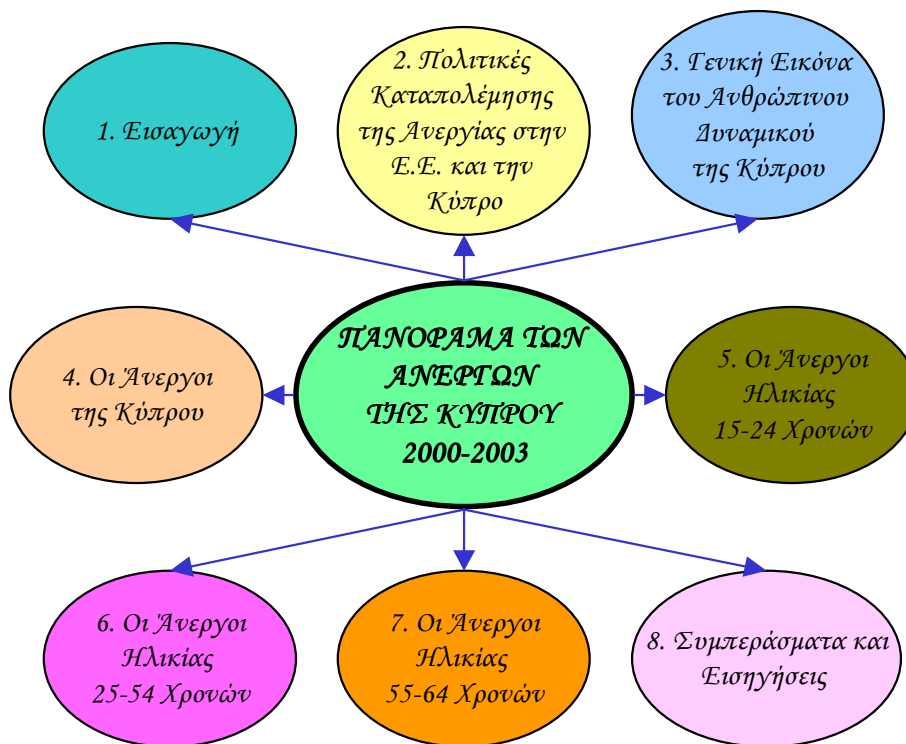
1. Εισαγωγή

2. Πολιτικές Καταπολέμησης της Ανεργίας στην Ε.Ε. και την Κύπρο

3. Γενική Εικόνα του Ανθρώπινου Δυναμικού της Κύπρου

4. Οι Άνεργοι της Κύπρου

ΠΑΝΟΡΑΜΑ ΤΩΝ ΑΝΕΡΓΩΝ ΤΗΣ ΚΥΠΡΟΥ 2000-2003

5. Οι Άνεργοι Ηλικίας 15-24 Χρονών

6. Οι Άνεργοι Ηλικίας 25-54 Χρονών

7. Οι Άνεργοι Ηλικίας 55-64 Χρονών

8. Συμπεράσματα και Εισηγήσεις